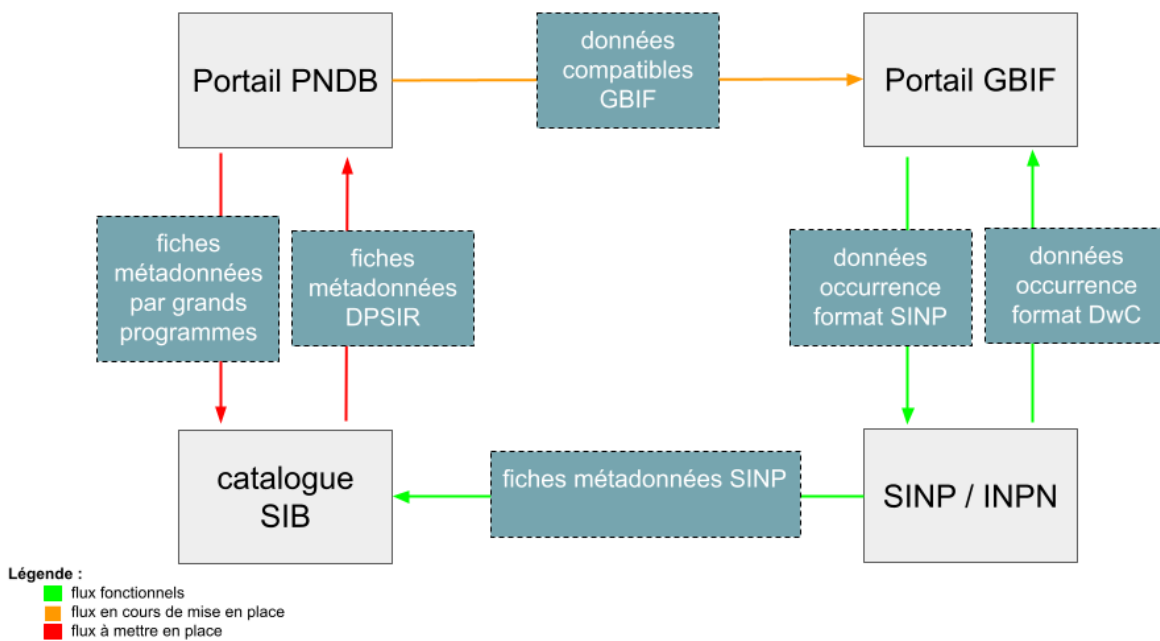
Portail PNDB

données compatibles GBIF

Portail GBIF

fiches métadonnées par grands programmes

fiches métadonnées DPSIR

données occurrence format SINP

données occurrence format DwC

catalogue SIB

fiches métadonnées SINP

SINP / INPN

Légende :
flux fonctionnels
flux en cours de mise en place
flux à mettre en place